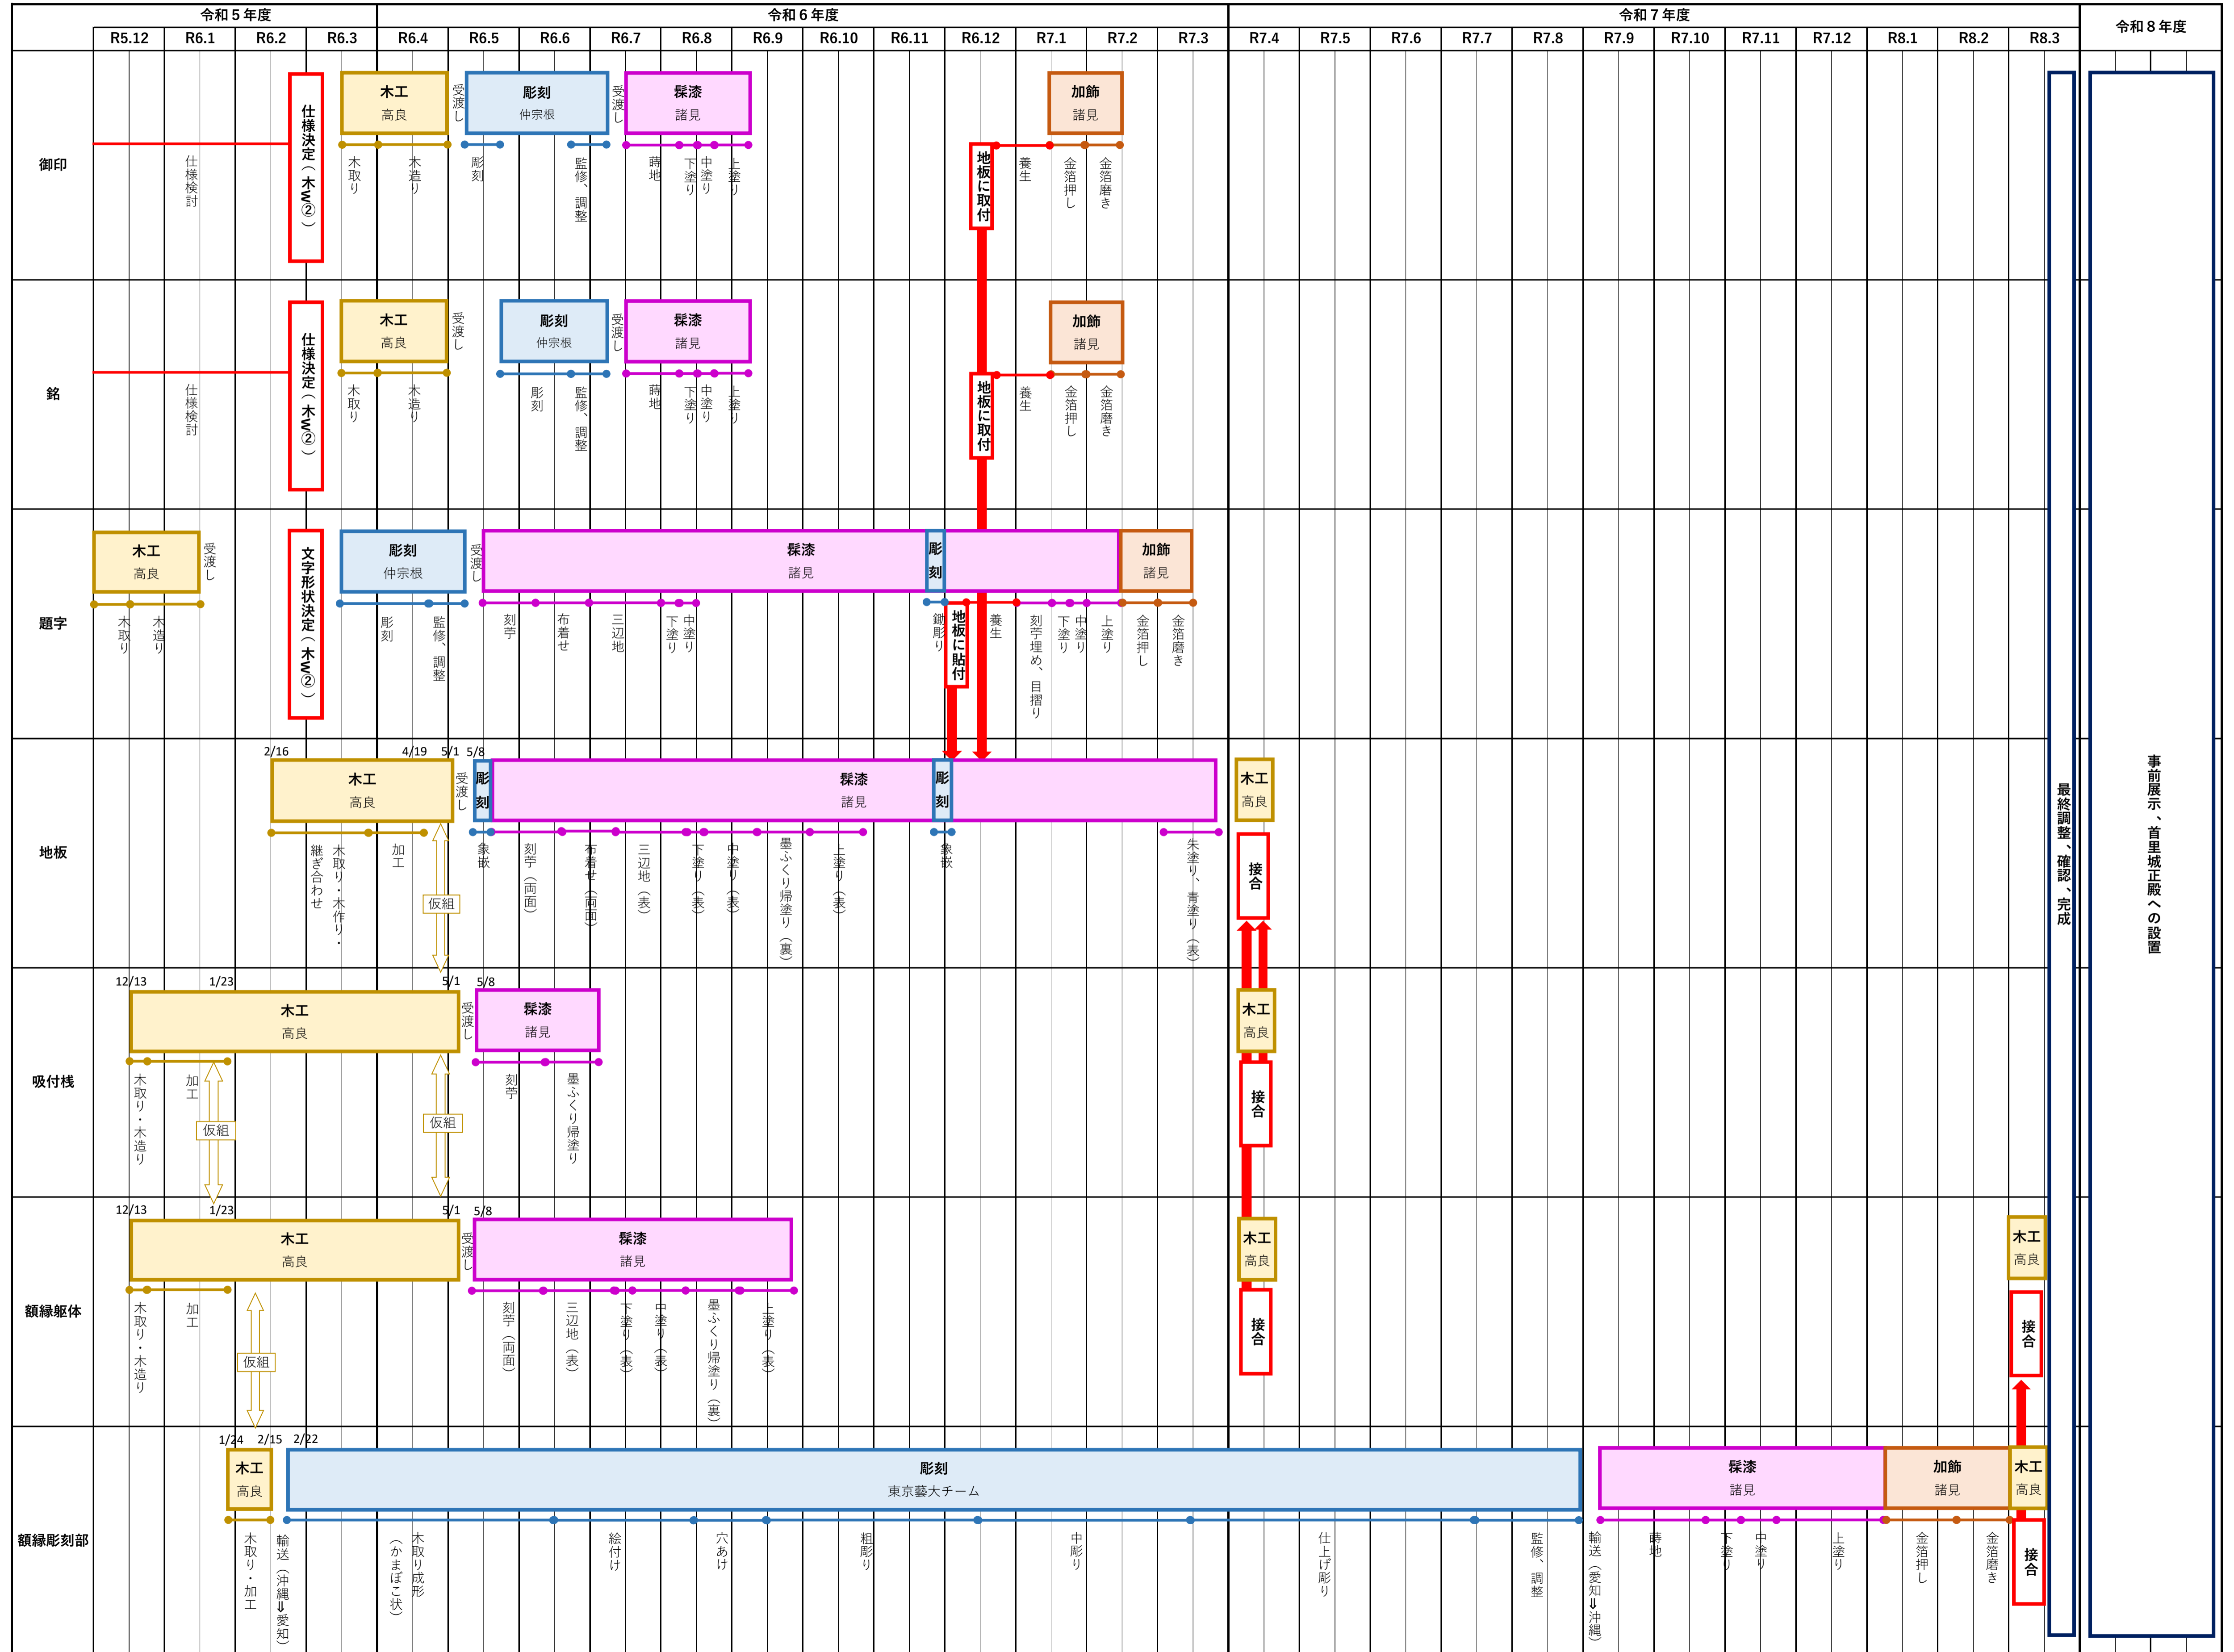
| | 令和５年度 | | | | 令和６年度 | | | | | | | | | | | | 令和７年度 | | | | | | | | | | | | 令和８年度 |
|---|---|---|---|---|---|---|---|---|---|---|---|---|---|---|---|---|---|---|---|---|---|---|---|---|---|---|---|---|---|
| | R5.12 | R6.1 | R6.2 | R6.3 | R6.4 | R6.5 | R6.6 | R6.7 | R6.8 | R6.9 | R6.10 | R6.11 | R6.12 | R7.1 | R7.2 | R7.3 | R7.4 | R7.5 | R7.6 | R7.7 | R7.8 | R7.9 | R7.10 | R7.11 | R7.12 | R8.1 | R8.2 | R8.3 | |

御印
仕様検討
仕様決定（木W②）
木工 高良
木取
木造り
受渡し
彫刻 仲宗根
彫刻
監修、調整
受渡し
髹漆 諸見
蒔地
下塗り
中塗り
上塗り
地板に取付
養生
加飾 諸見
金箔押し
金箔磨き

銘
仕様検討
仕様決定（木W②）
木工 高良
木取
木造り
受渡し
彫刻 仲宗根
彫刻
監修、調整
受渡し
髹漆 諸見
蒔地
下塗り
中塗り
上塗り
地板に取付
養生
加飾 諸見
金箔押し
金箔磨き

題字
木工 高良
木取り
木造り
受渡し
文字形状決定（木W②）
彫刻 仲宗根
彫刻
監修、調整
受渡し
髹漆 諸見
刻苧
布着せ
三辺地
下塗り
中塗り
彫刻
鑚彫り
地板に貼付
養生
刻苧埋め、目摺り
下塗り
中塗り
上塗り
加飾 諸見
金箔押し
金箔磨き

地板
2/16 4/19 5/1 5/8
木工 高良
継ぎ合わせ
木取り・木作り・
加工
仮組
受渡し
彫刻
象嵌
髹漆 諸見
刻苧（両面）
布着せ（両面）
三辺地（表）
下塗り（表）
中塗り（表）
墨ふくり帰塗り（裏）
上塗り（表）
彫刻
象嵌
朱塗り、青塗り（表）
木工 高良
接合

吸付桟
12/13 1/23 5/1 5/8
木工 高良
木取り・木造り
加工
仮組
仮組
受渡し
髹漆 諸見
刻苧
墨ふくり帰塗り
木工 高良
接合

額縁躯体
12/13 1/23 5/1 5/8
木工 高良
木取り・木造り
加工
仮組
受渡し
髹漆 諸見
刻苧（両面）
三辺地（表）
下塗り（表）
中塗り（表）
墨ふくり帰塗り（裏）
上塗り（表）
木工 高良
接合
木工 高良
接合

額縁彫刻部
1/24 2/15 2/22
木工 高良
木取り・加工
輸送（沖縄⇒愛知）
彫刻 東京藝大チーム
木取り成形（かまぼこ状）
絵付け
穴あけ
粗彫り
中彫り
仕上げ彫り
監修、調整
輸送（愛知⇒沖縄）
髹漆 諸見
蒔地
下塗り
中塗り
上塗り
加飾 諸見
金箔押し
金箔磨き
木工 高良
接合

最終調整、確認、完成
事前展示、首里城正殿への設置